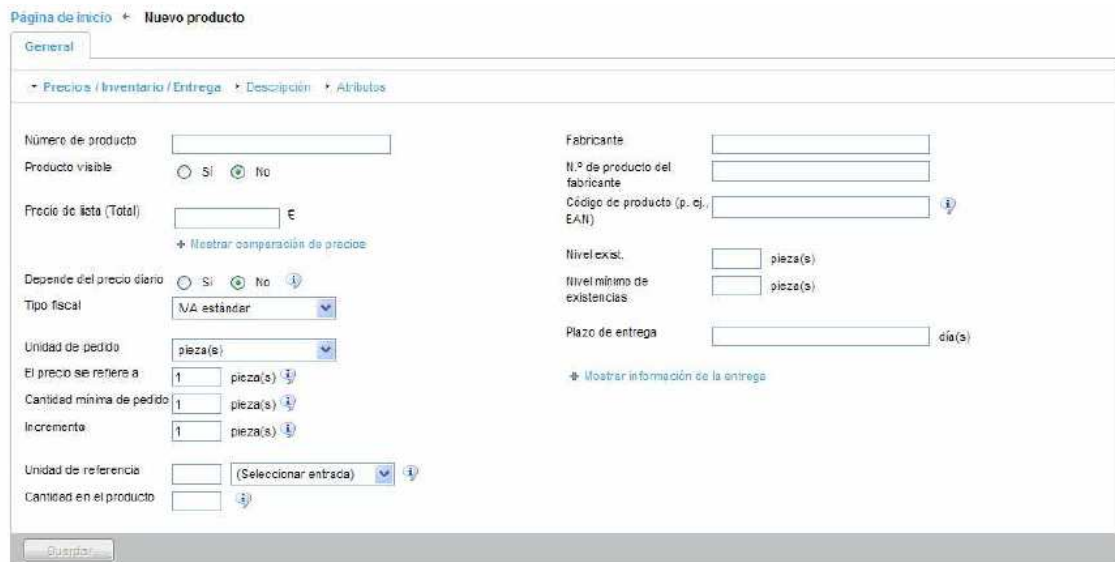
Página de inicio + Nuevo producto

General

• Precios / Inventario / Entrega • Descripción • Atributos

Número de producto
Producto visible ○ Sí ◉ No
Precio de lista (Total) €
+ Mostrar comparación de precios
Depende del precio diario ○ Sí ◉ No
Tipo fiscal IVA estándar
Unidad de pedido pieza(s)
El precio se refiere a 1 pieza(s)
Cantidad mínima de pedido 1 pieza(s)
Incremento 1 pieza(s)
Unidad de referencia (Seleccionar entrada)
Cantidad en el producto

Fabricante
N.º de producto del fabricante
Código de producto (p. ej., EAN)
Nivel exist. pieza(s)
Nivel mínimo de existencias pieza(s)
Plazo de entrega día(s)
+ Mostrar información de la entrega

Guardar